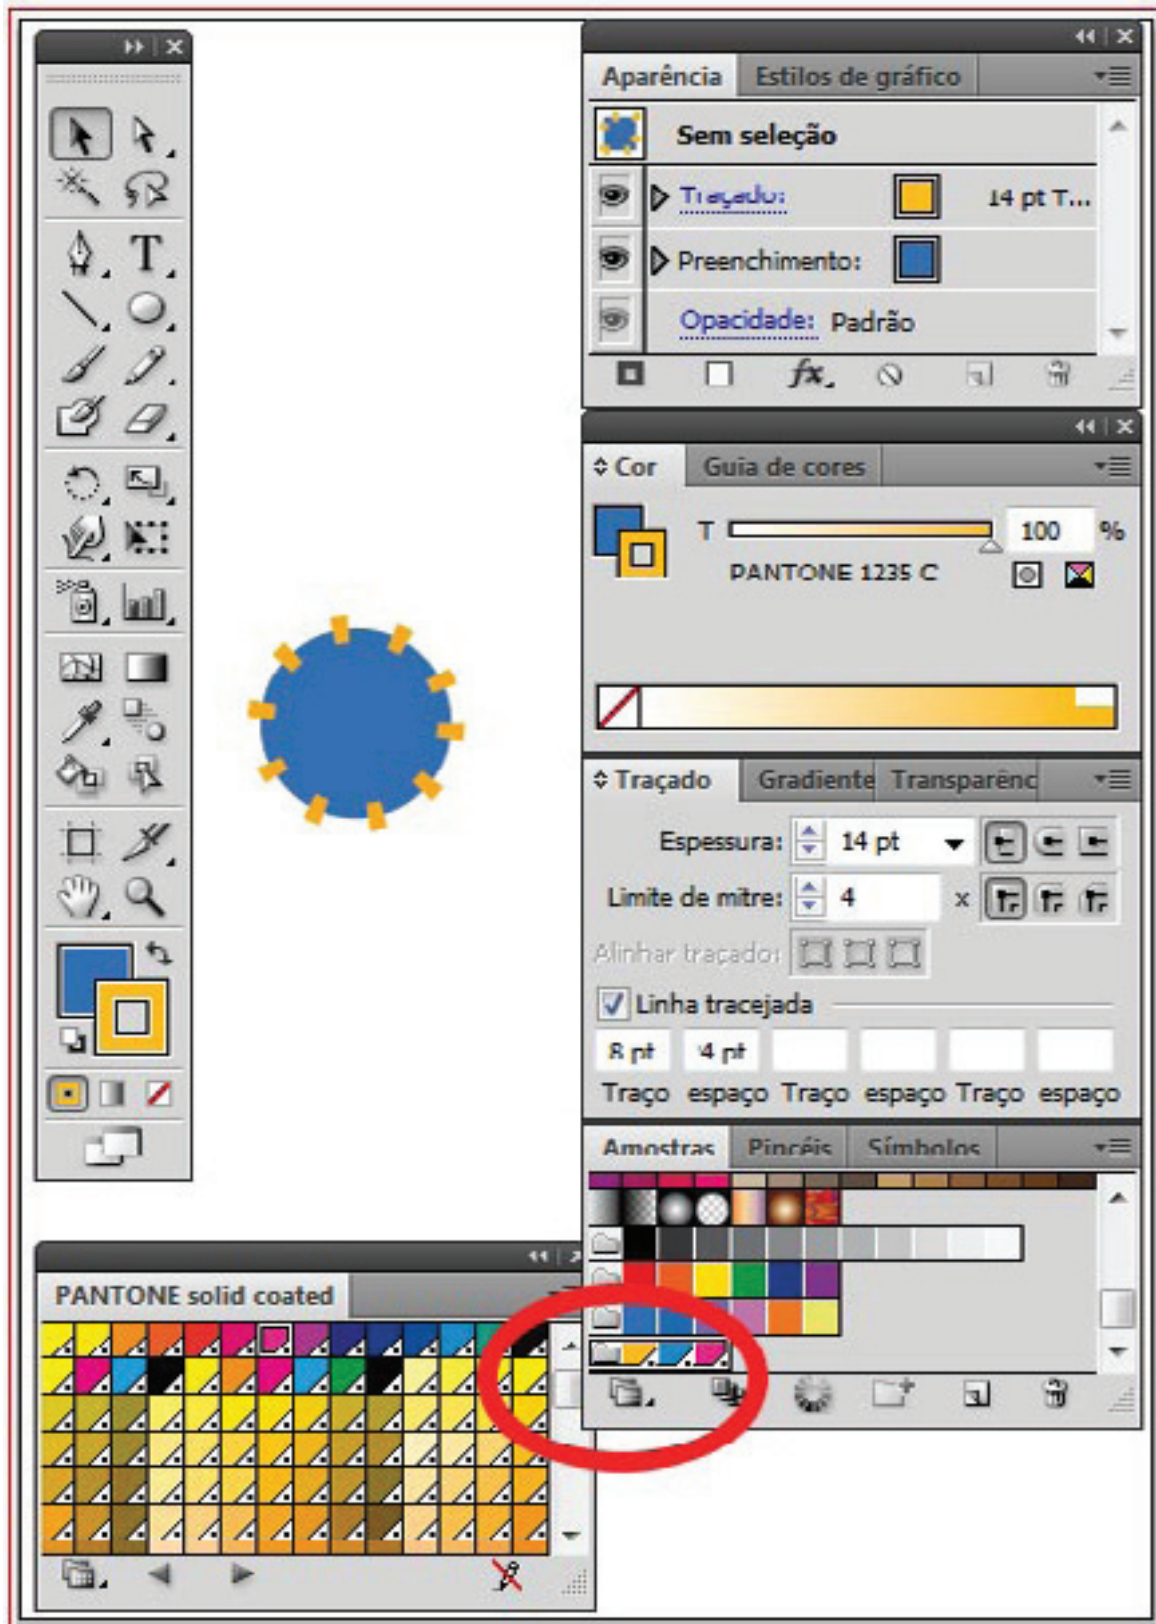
Aparência
Estilos de gráfico

Sem seleção

Traçado: 14 pt T...

Preenchimento:

Opacidade: Padrão

Cor
Guia de cores

T 100 %

PANTONE 1235 C

Traçado
Gradiente
Transparênc

Espessura: 14 pt

Limite de mitre: 4 x

Alinhar traçado:

Linha tracejada

8 pt 4 pt

Traço espaço Traço espaço Traço espaço

Amostras
Pincéis
Símbolos

PANTONE solid coated